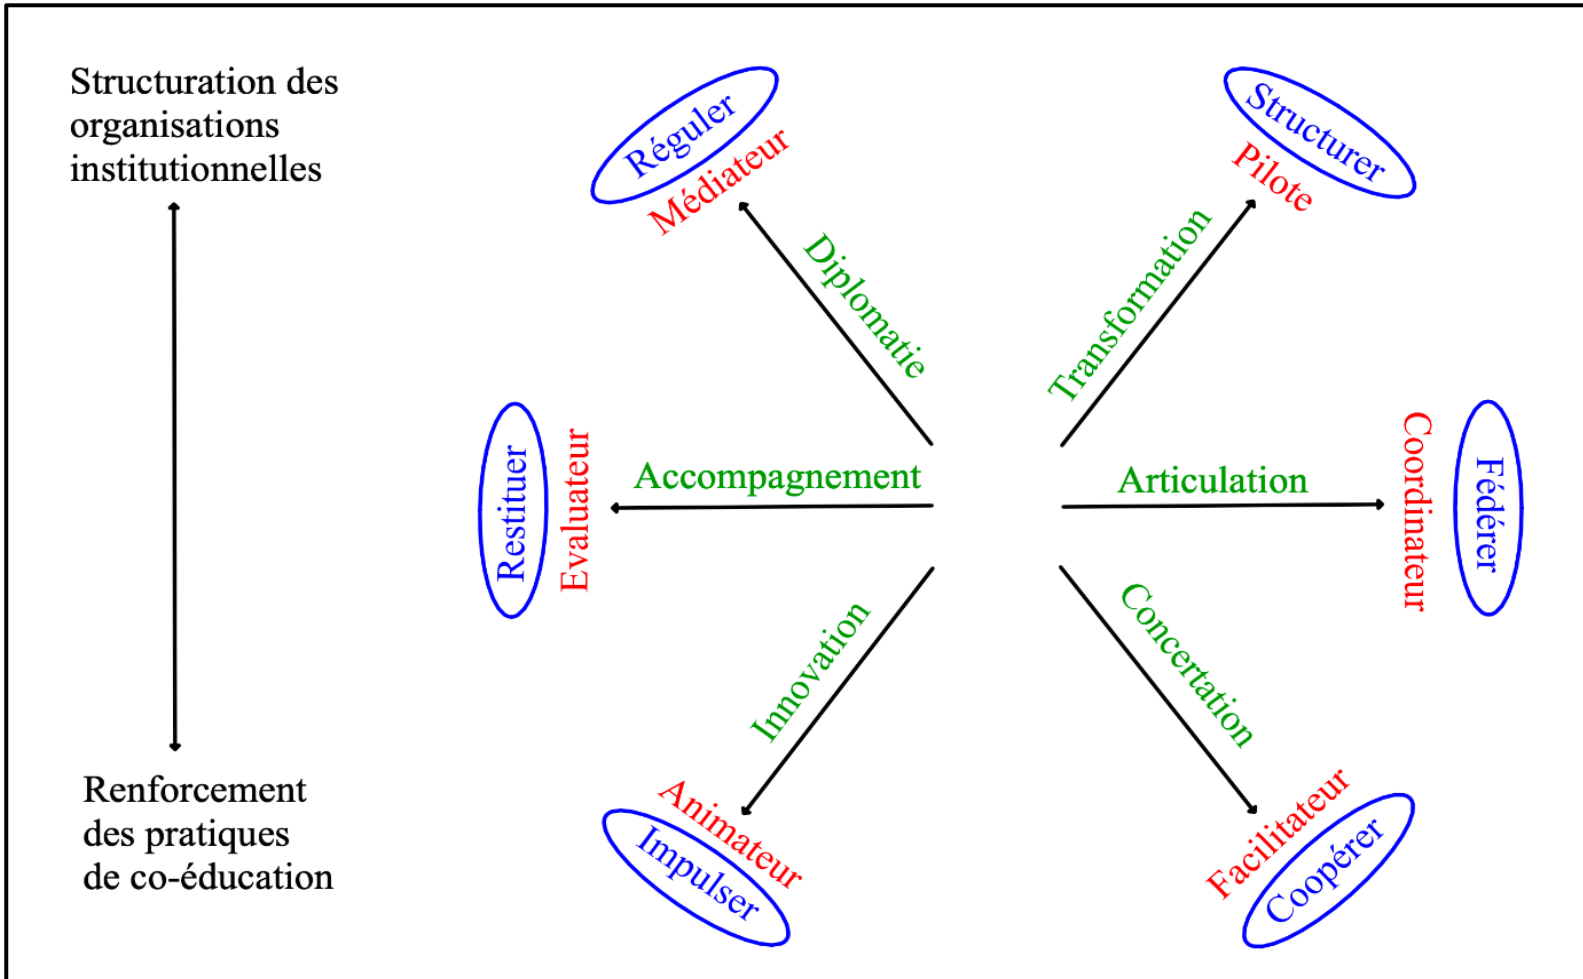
Structuration des organisations institutionnelles

Renforcement des pratiques de co-éducation

Réguler
Médiateur
Diplomatie

Structurer
Pilote
Transformation

Restituer
Evaluateur
Accompagnement

Articulation
Coordinateur
Fédérer

Innovation
Animateur
Impulser

Concertation
Facilitateur
Coopérer